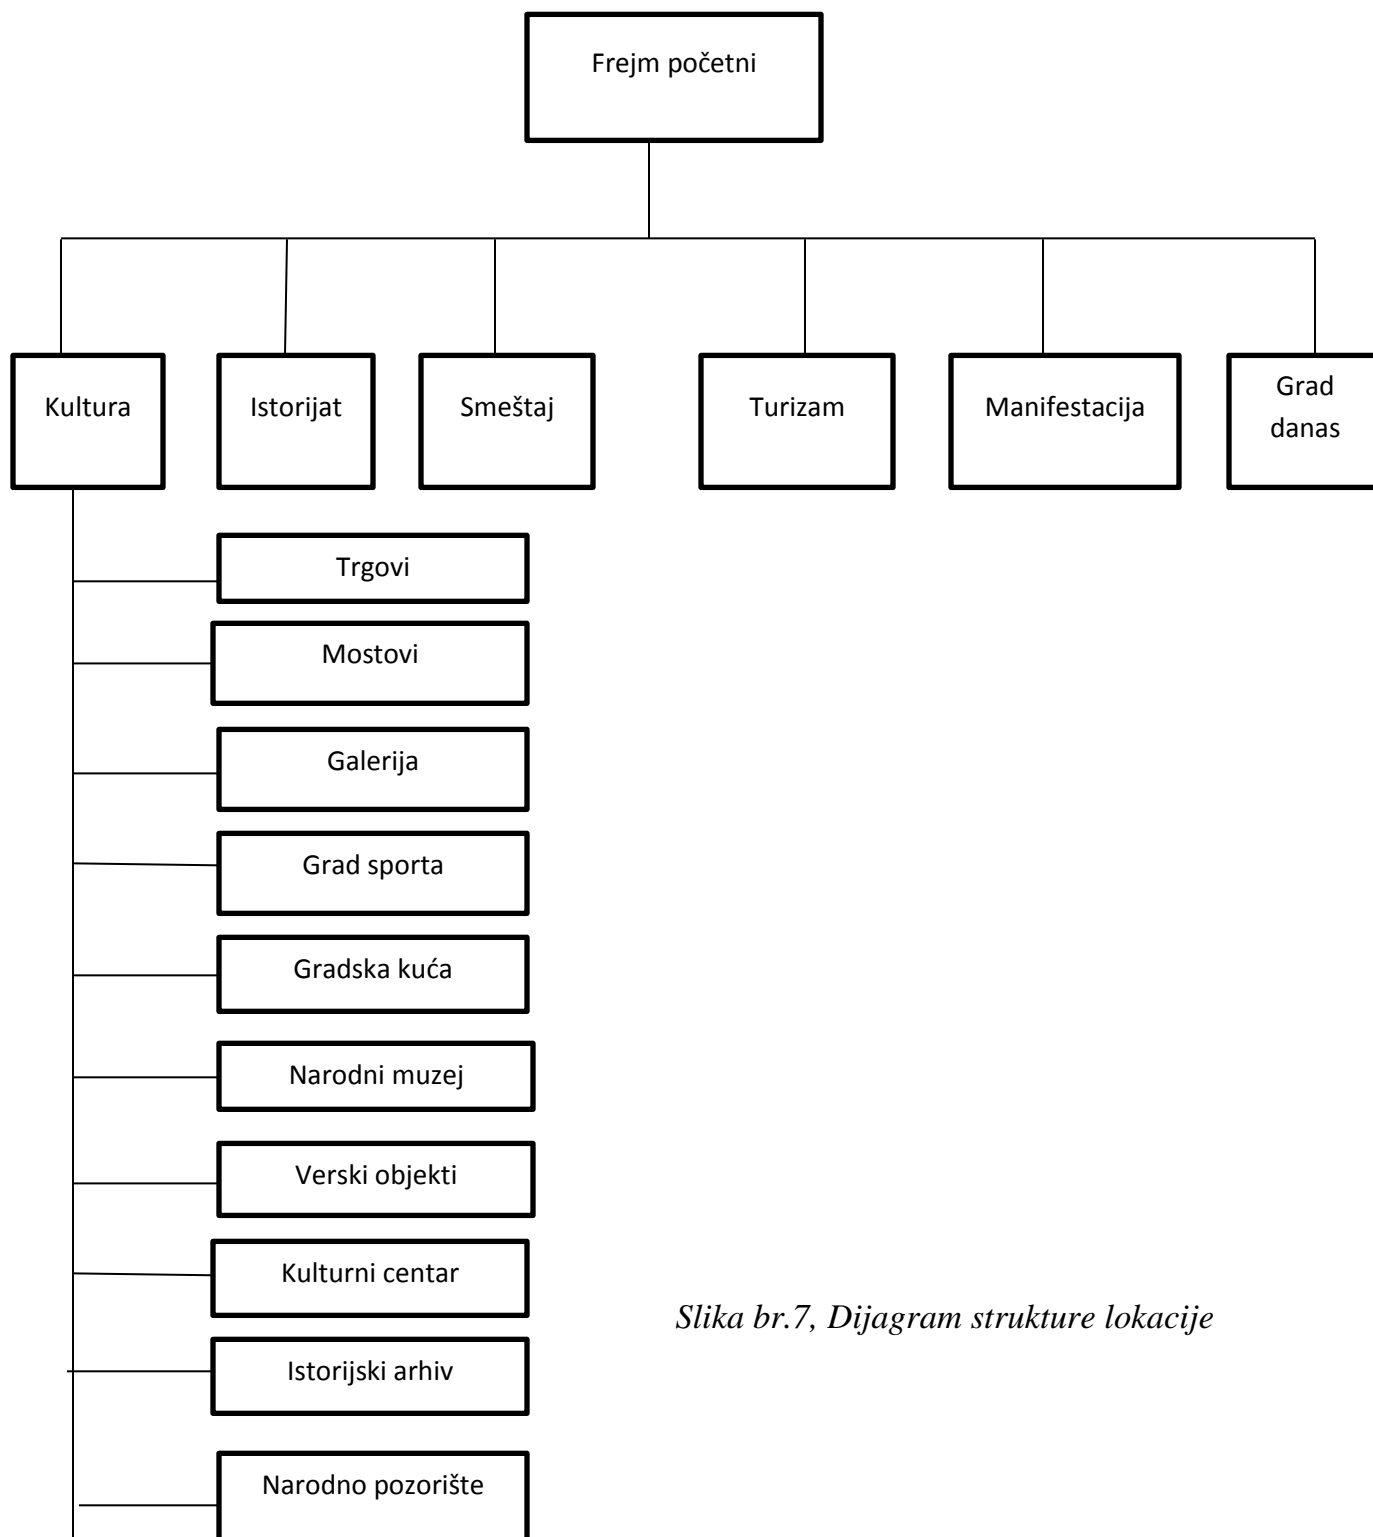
Frejm početni

Kultura

Istorijat

Smeštaj

Turizam

Manifestacija

Grad danas

Trgovi

Mostovi

Galerija

Grad sporta

Gradska kuća

Narodni muzej

Verski objekti

Kulturni centar

Istorijski arhiv

Narodno pozorište

Slika br.7, Dijagram strukture lokacije